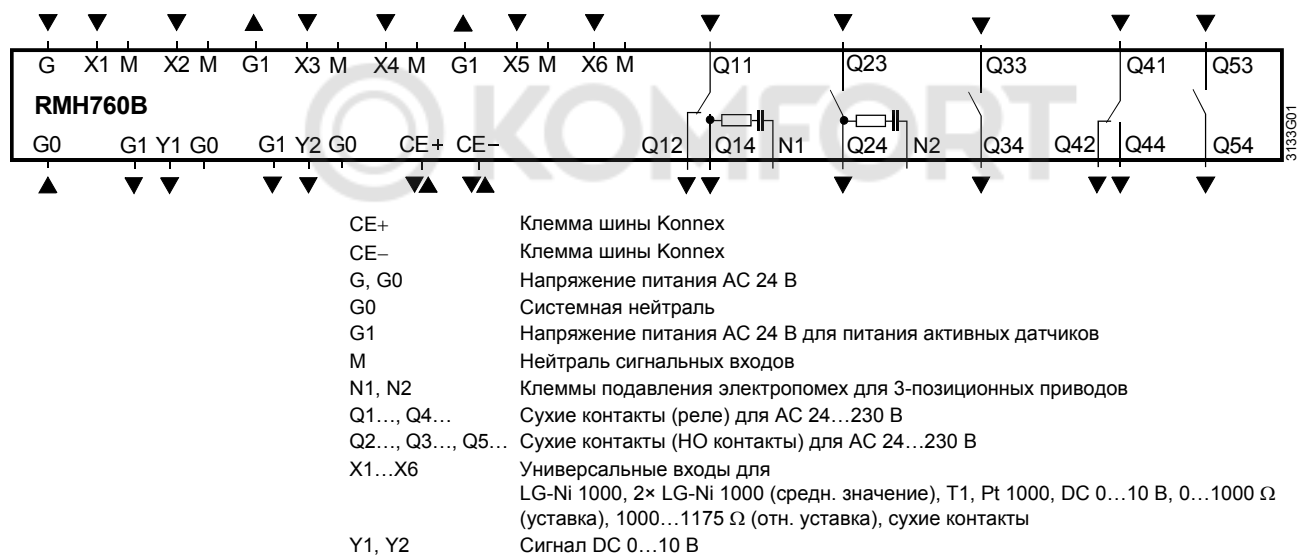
G X1 M X2 M G1 X3 M X4 M G1 X5 M X6 M Q11 Q23 Q33 Q41 Q53

RMH760B

G0 G1 Y1 G0 G1 Y2 G0 CE+ CE− Q12 Q14 N1 Q24 N2 Q34 Q42 Q44 Q54

3133G01

| | |
|---|---|
| CE+ | Клемма шины Konnex |
| CE− | Клемма шины Konnex |
| G, G0 | Напряжение питания AC 24 В |
| G0 | Системная нейтраль |
| G1 | Напряжение питания AC 24 В для питания активных датчиков |
| M | Нейтраль сигнальных входов |
| N1, N2 | Клеммы подавления электропомех для 3-позиционных приводов |
| Q1…, Q4… | Сухие контакты (реле) для AC 24…230 В |
| Q2…, Q3…, Q5… | Сухие контакты (НО контакты) для AC 24…230 В |
| X1…X6 | Универсальные входы для LG-Ni 1000, 2× LG-Ni 1000 (средн. значение), T1, Pt 1000, DC 0…10 В, 0…1000 Ω (уставка), 1000…1175 Ω (отн. уставка), сухие контакты |
| Y1, Y2 | Сигнал DC 0…10 В |